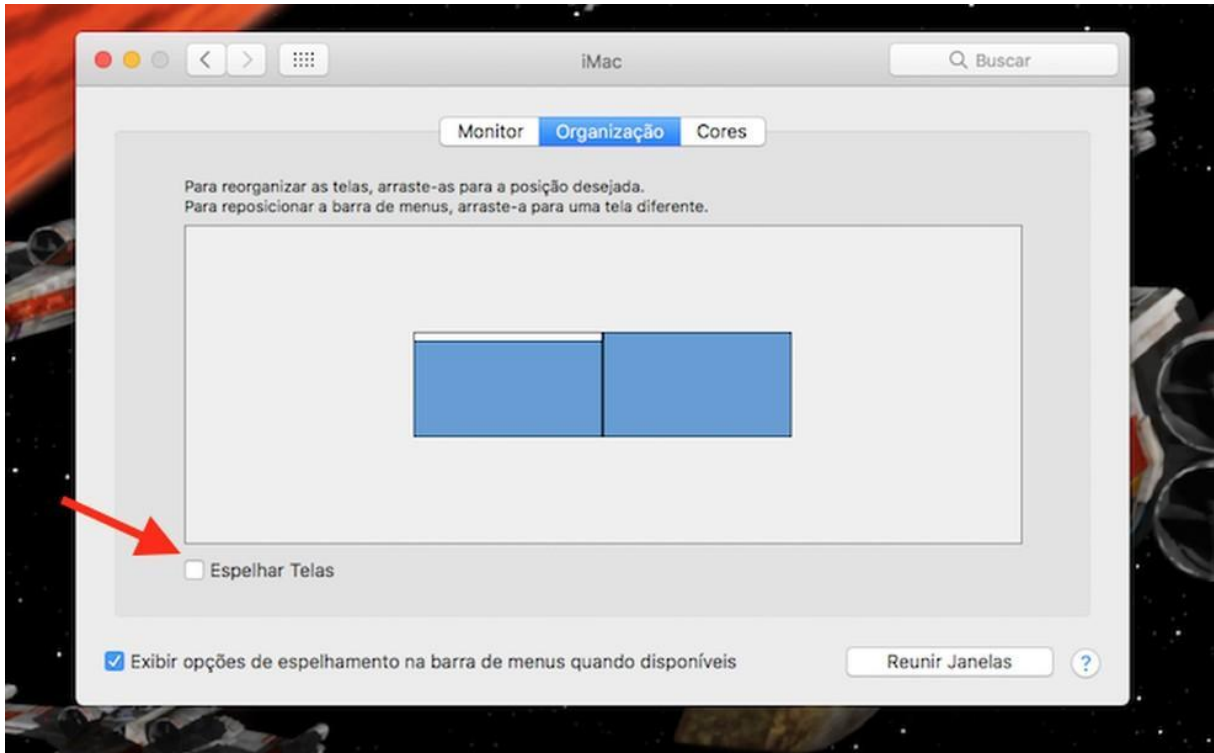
iMac

Buscar

Monitor Organização Cores

Para reorganizar as telas, arraste-as para a posição desejada.
Para reposicionar a barra de menus, arraste-a para uma tela diferente.

Espelhar Telas

Exibir opções de espelhamento na barra de menus quando disponíveis

Reunir Janelas

?